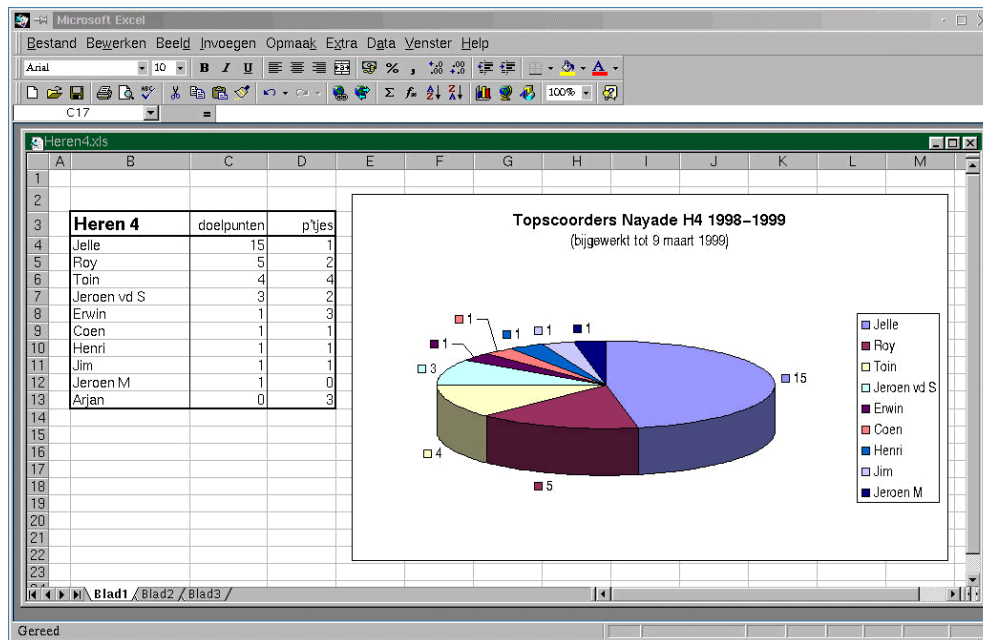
Microsoft Excel

Bestand Bewerken Beeld Invoegen Opmaak Extra Data Venster Help

Arial 10 B I U % , 100%

C17 =

Heren4.xls

| | A | B | C | D | E | F | G | H | I | J | K | L | M |
|---|---|---|---|---|---|---|---|---|---|---|---|---|---|
| 1 | | | | | | | | | | | | | |
| 2 | | | | | | | | | | | | | |
| 3 | | Heren 4 | doelpunten | p'tjes | | | | | | | | | |
| 4 | | Jelle | 15 | 1 | | | | | | | | | |
| 5 | | Roy | 5 | 2 | | | | | | | | | |
| 6 | | Toin | 4 | 4 | | | | | | | | | |
| 7 | | Jeroen vd S | 3 | 2 | | | | | | | | | |
| 8 | | Erwin | 1 | 3 | | | | | | | | | |
| 9 | | Coen | 1 | 1 | | | | | | | | | |
| 10 | | Henri | 1 | 1 | | | | | | | | | |
| 11 | | Jim | 1 | 1 | | | | | | | | | |
| 12 | | Jeroen M | 1 | 0 | | | | | | | | | |
| 13 | | Arjan | 0 | 3 | | | | | | | | | |

Topscoorders Nayade H4 1998-1999
(bijgewerkt tot 9 maart 1999)

1 1 1 1 1 3 15 4 5

Jelle
Roy
Toin
Jeroen vd S
Erwin
Coen
Henri
Jim
Jeroen M

Blad1 Blad2 Blad3

Gereed